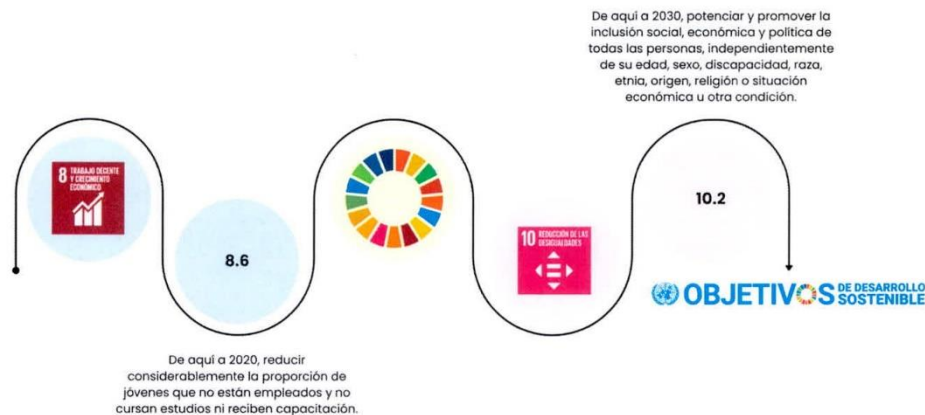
De aquí a 2030, potenciar y promover la inclusión social, económica y política de todas las personas, independientemente de su edad, sexo, discapacidad, raza, etnia, origen, religión o situación económica u otra condición.

8 TRABAJO DECENTE Y CRECIMIENTO ECONÓMICO

8.6

10.2

10 REDUCCIÓN DE LAS DESIGUALDADES

OBJETIVOS DE DESARROLLO SOSTENIBLE

De aquí a 2020, reducir considerablemente la proporción de jóvenes que no están empleados y no cursan estudios ni reciben capacitación.